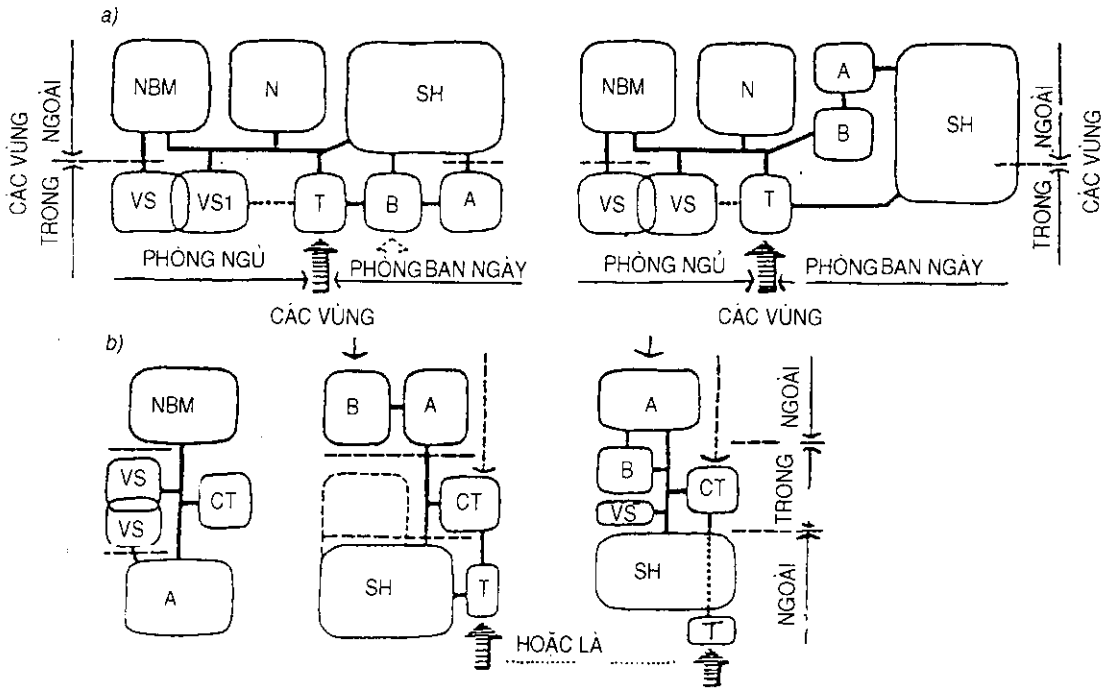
a)

CÁC VÙNG
NGOÀI
TRONG

NBM
N
SH
VS
VS1
T
B
A
PHÒNG NGỦ
PHÒNG BAN NGÀY
CÁC VÙNG

NBM
N
A
B
SH
VS
VS
T
NGOÀI
TRONG
CÁC VÙNG
PHÒNG NGỦ
PHÒNG BAN NGÀY
CÁC VÙNG

b)

NBM
VS
VS
CT
A

B
A
CT
SH
T

A
B
CT
VS
SH
T
NGOÀI
TRONG
NGOÀI

HOẶC LÀ